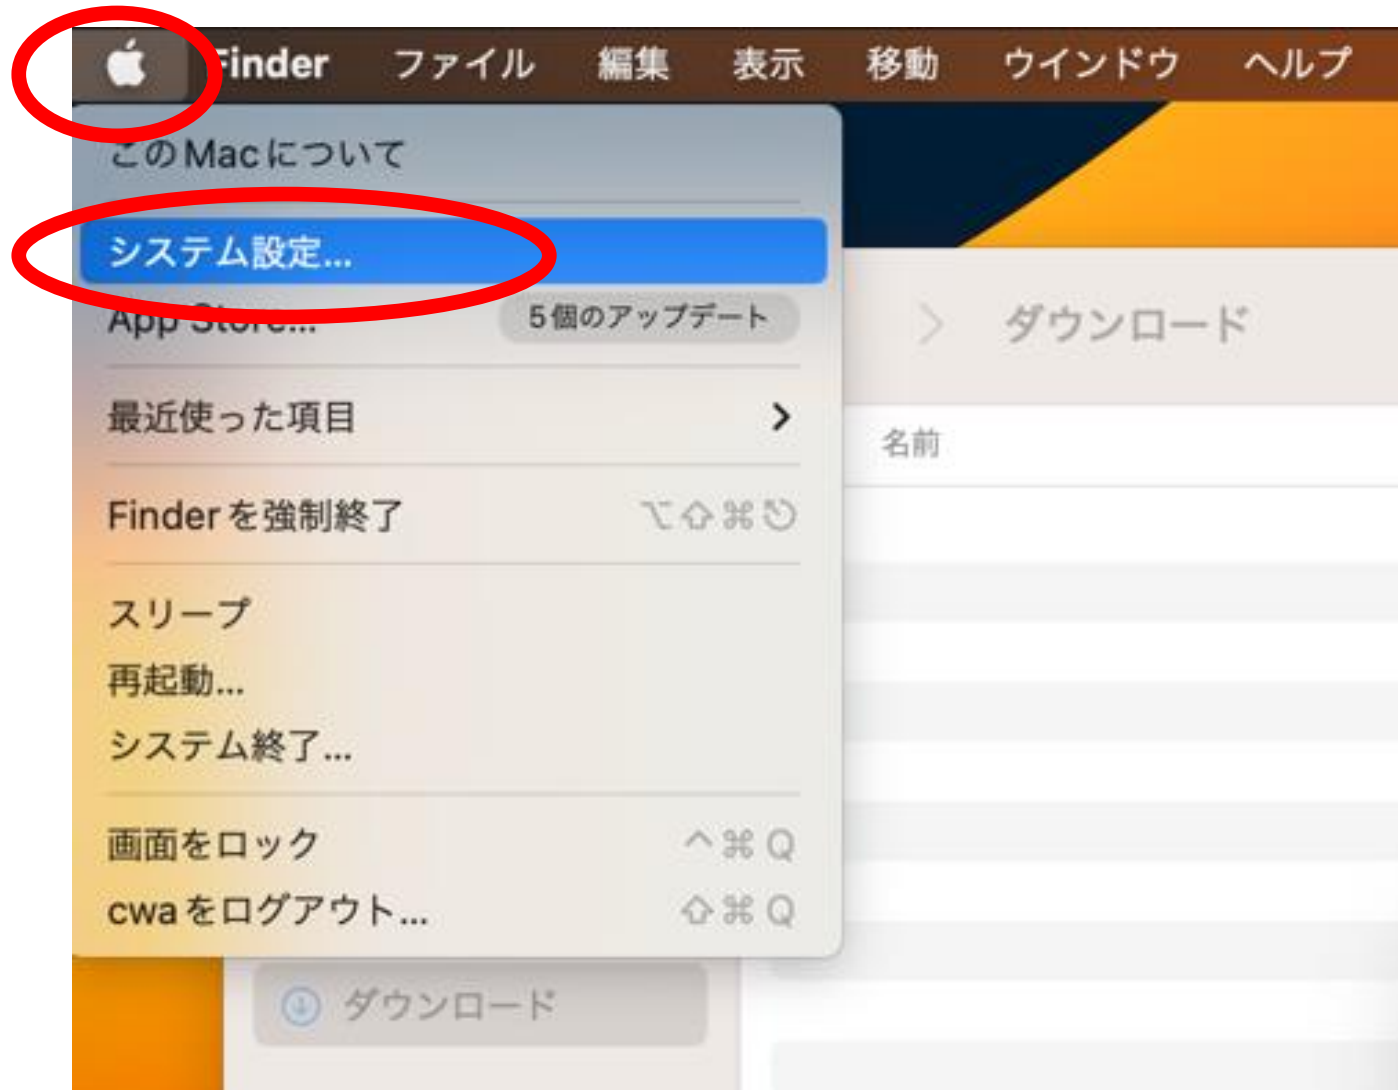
Finder ファイル 編集 表示 移動 ウインドウ ヘルプ

このMacについて

システム設定...

App Store... 5個のアップデート

最近使った項目 >

Finderを強制終了 ⌥⇧⌘⎋

スリープ
再起動...
システム終了...

画面をロック ^⌘Q
cwaをログアウト... ⇧⌘Q

> ダウンロード

名前

ダウンロード